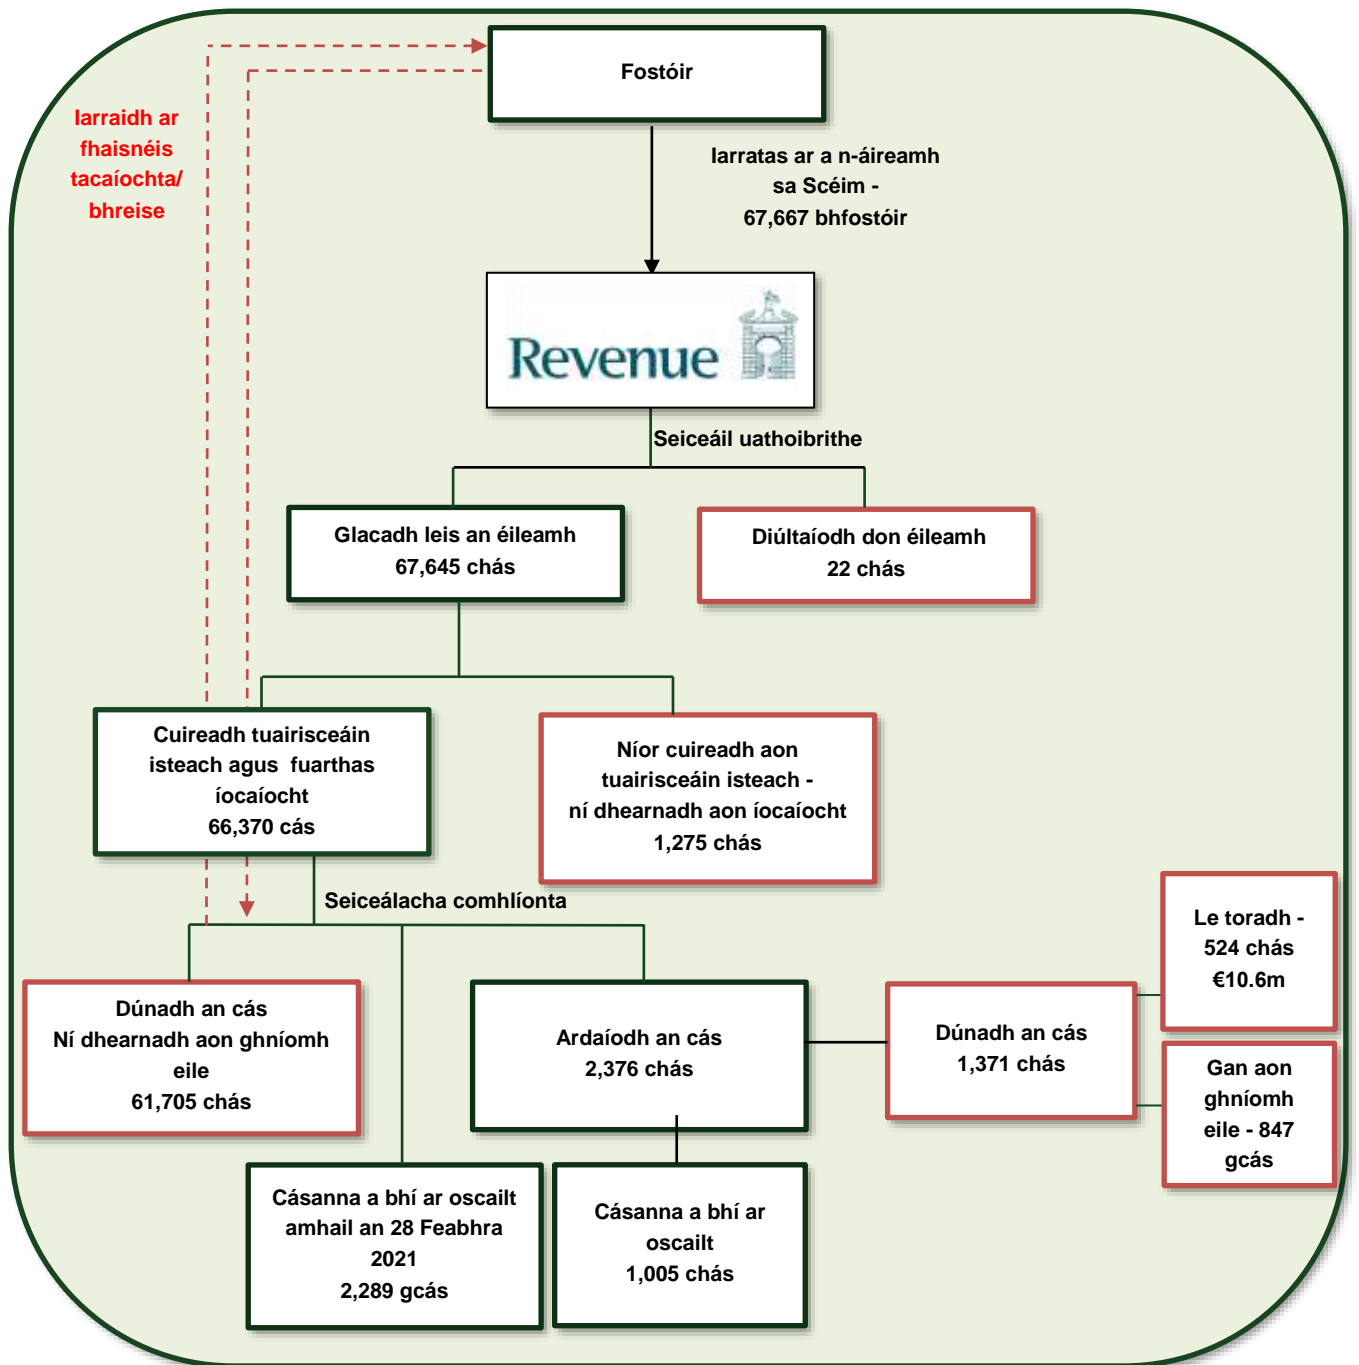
Iarraidh ar fhaisnéis tacaíochta/ bhreise

Fostóir

Iarratas ar a n-áireamh sa Scéim - 67,667 bhfostóir

Revenue

Seiceáil uathoibrithe

Glacadh leis an éileamh 67,645 chás

Diúltaíodh don éileamh 22 chás

Cuireadh tuairisceáin isteach agus fuarthas íocaíocht 66,370 cás

Níor cuireadh aon tuairisceáin isteach - ní dhearnadh aon íocaíocht 1,275 chás

Seiceálacha comhlíonta

Le toradh - 524 chás €10.6m

Dúnadh an cás Ní dhearnadh aon ghníomh eile 61,705 chás

Ardaíodh an cás 2,376 chás

Dúnadh an cás 1,371 chás

Gan aon ghníomh eile - 847 gcás

Cásanna a bhí ar oscailt amhail an 28 Feabhra 2021 2,289 gcás

Cásanna a bhí ar oscailt 1,005 chás